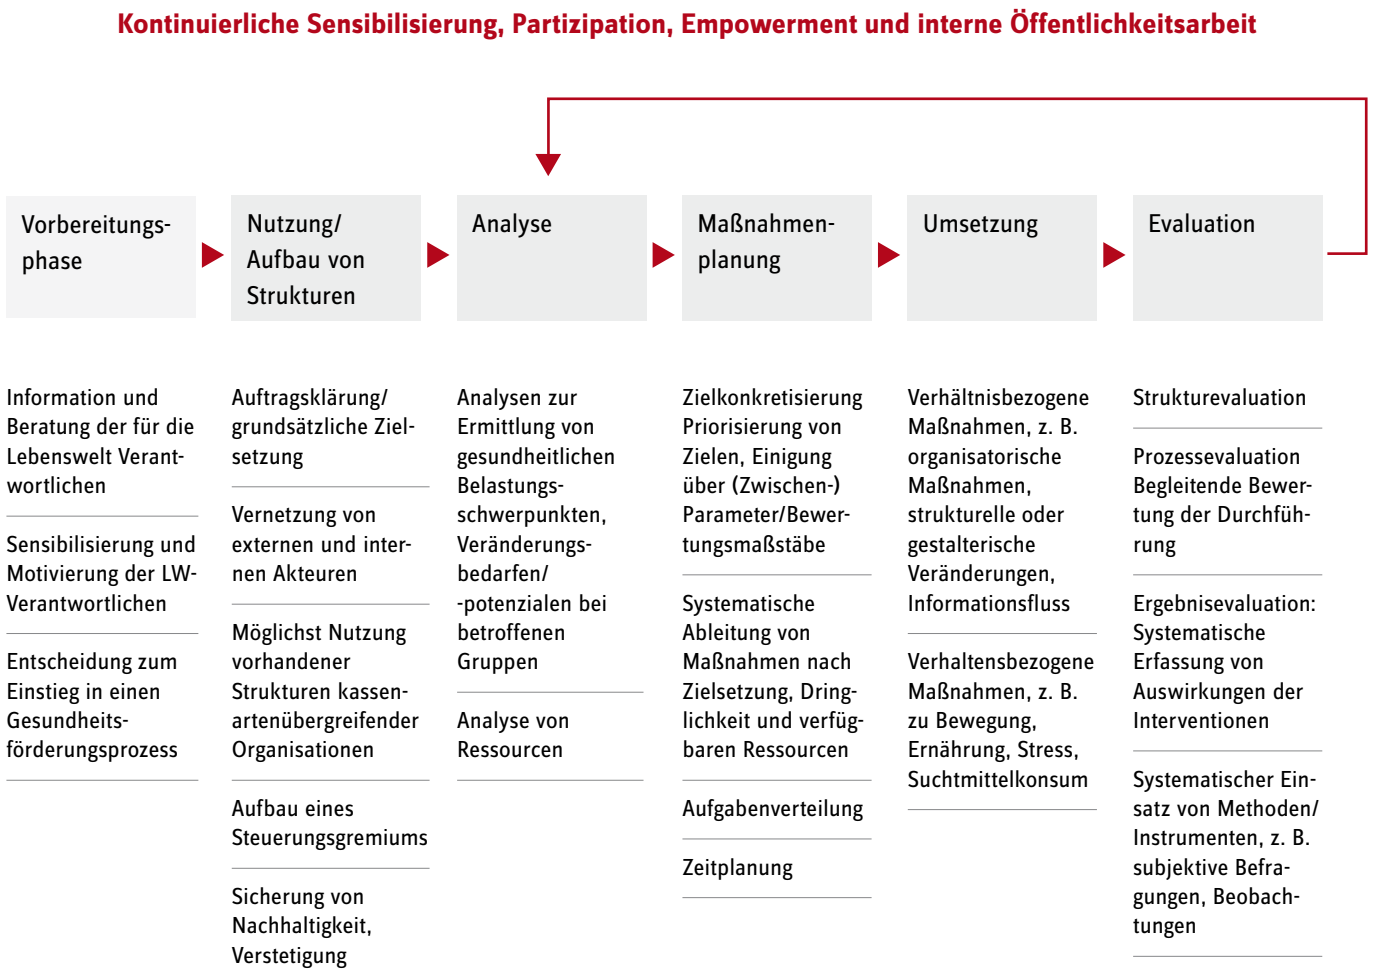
Kontinuierliche Sensibilisierung, Partizipation, Empowerment und interne Öffentlichkeitsarbeit

Vorbereitungsphase

Nutzung/ Aufbau von Strukturen

Analyse

Maßnahmenplanung

Umsetzung

Evaluation

Information und Beratung der für die Lebenswelt Verantwortlichen

Sensibilisierung und Motivierung der LW-Verantwortlichen

Entscheidung zum Einstieg in einen Gesundheitsförderungsprozess

Auftragsklärung/ grundsätzliche Zielsetzung

Vernetzung von externen und internen Akteuren

Möglichst Nutzung vorhandener Strukturen kassenartenübergreifender Organisationen

Aufbau eines Steuerungsgremiums

Sicherung von Nachhaltigkeit, Verstetigung

Analysen zur Ermittlung von gesundheitlichen Belastungsschwerpunkten, Veränderungsbedarfen/ -potenzialen bei betroffenen Gruppen

Analyse von Ressourcen

Zielkonkretisierung Priorisierung von Zielen, Einigung über (Zwischen-) Parameter/Bewertungsmaßstäbe

Systematische Ableitung von Maßnahmen nach Zielsetzung, Dringlichkeit und verfügbaren Ressourcen

Aufgabenverteilung

Zeitplanung

Verhältnisbezogene Maßnahmen, z. B. organisatorische Maßnahmen, strukturelle oder gestalterische Veränderungen, Informationsfluss

Verhaltensbezogene Maßnahmen, z. B. zu Bewegung, Ernährung, Stress, Suchtmittelkonsum

Strukturevaluation

Prozessevaluation Begleitende Bewertung der Durchführung

Ergebnisevaluation: Systematische Erfassung von Auswirkungen der Interventionen

Systematischer Einsatz von Methoden/ Instrumenten, z. B. subjektive Befragungen, Beobachtungen